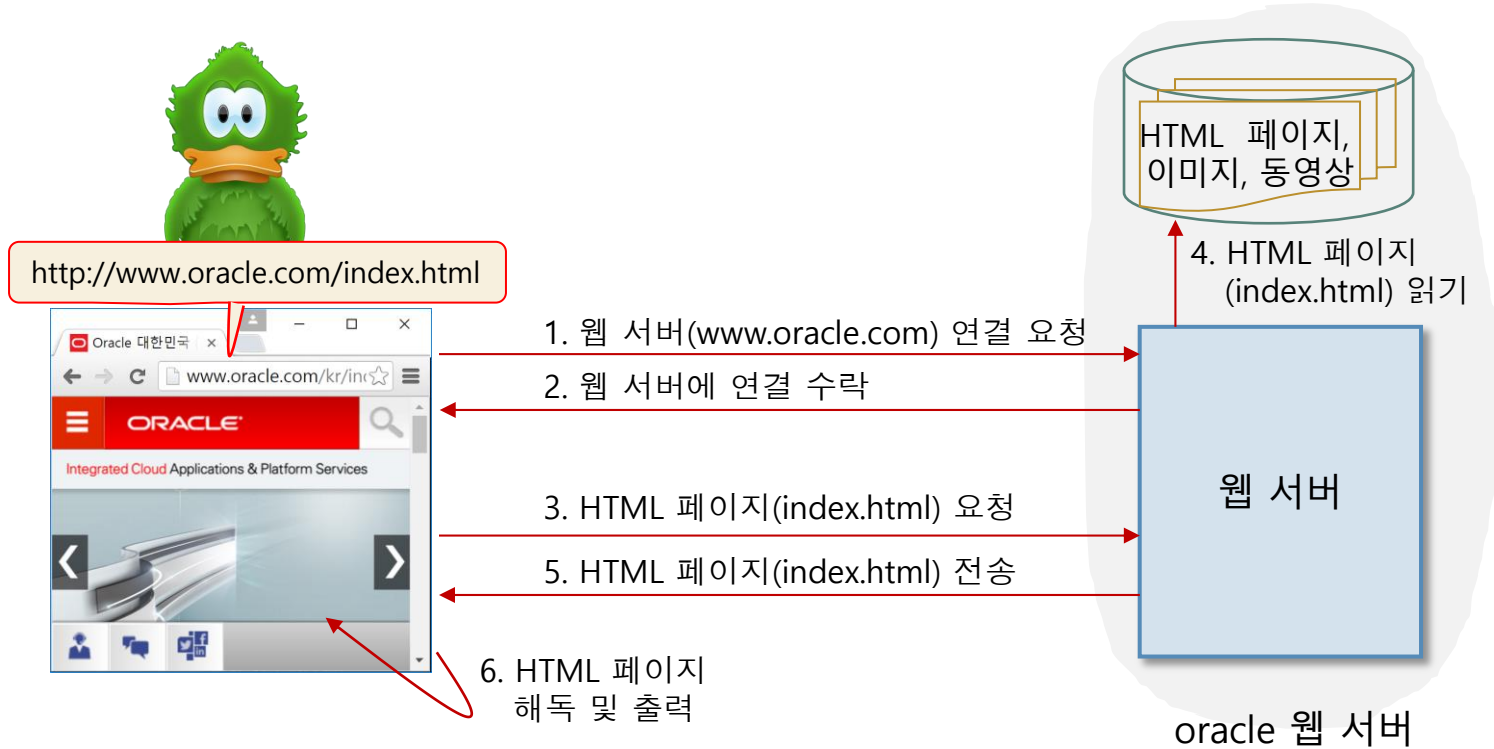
HTML 페이지, 이미지, 동영상

4. HTML 페이지 (index.html) 읽기

http://www.oracle.com/index.html

Oracle 대한민국 ×

www.oracle.com/kr/inc

ORACLE

Integrated Cloud Applications & Platform Services

1. 웹 서버(www.oracle.com) 연결 요청

2. 웹 서버에 연결 수락

웹 서버

3. HTML 페이지(index.html) 요청

5. HTML 페이지(index.html) 전송

6. HTML 페이지 해독 및 출력

oracle 웹 서버